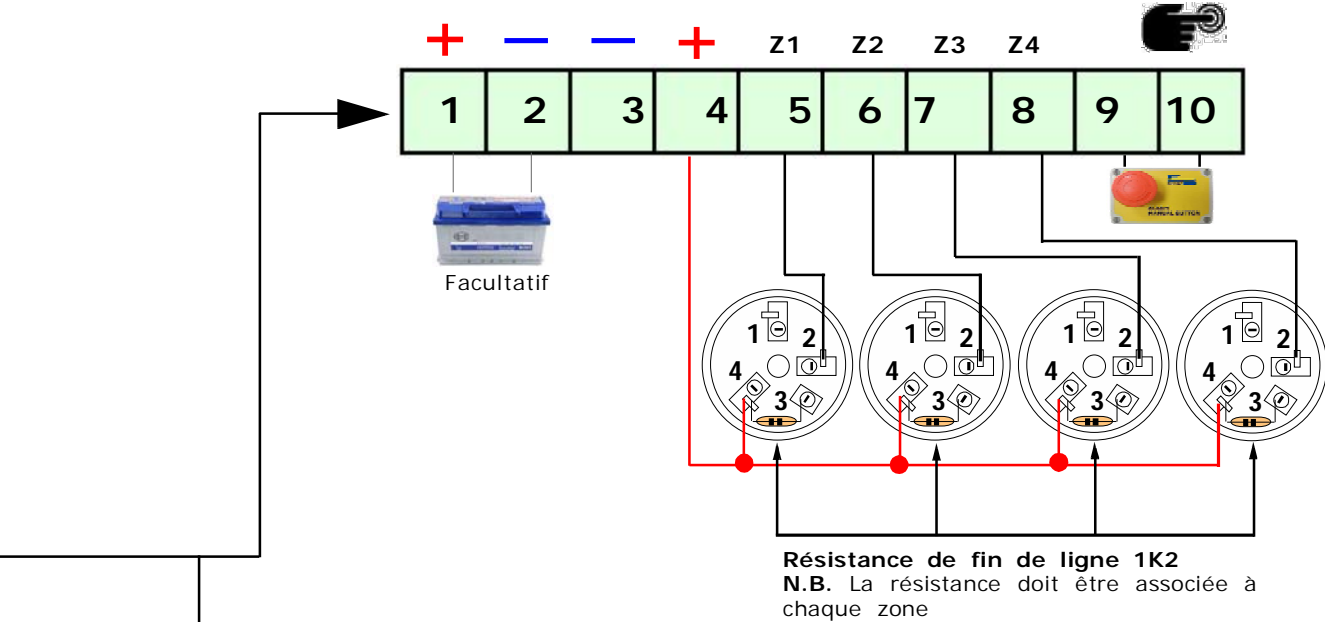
+ − − + Z1 Z2 Z3 Z4

| 1 | 2 | 3 | 4 | 5 | 6 | 7 | 8 | 9 | 10 |
|---|---|---|---|---|---|---|---|---|---|

Facultatif

MANUAL BUTTON

1 2 4 3

1 2 4 3

1 2 4 3

1 2 4 3

**Résistance de fin de ligne 1K2**
**N.B.** La résistance doit être associée à chaque zone